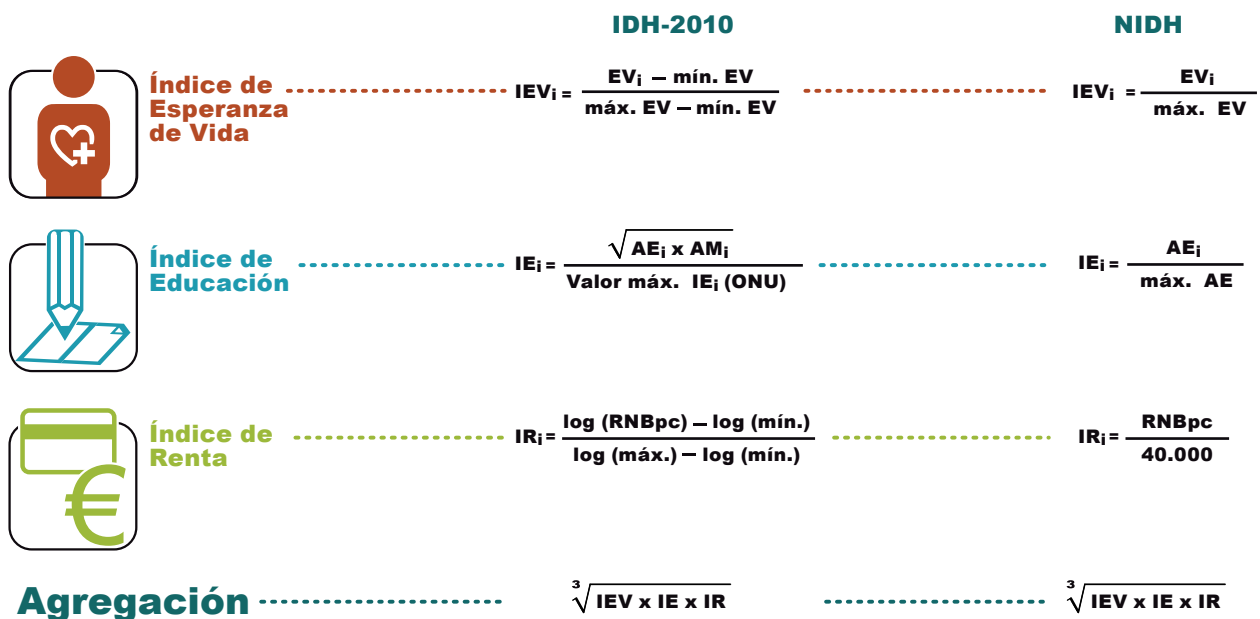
IDH-2010

NIDH

Índice de Esperanza de Vida

$IEV_i = \frac{EV_i - \text{mín. EV}}{\text{máx. EV} - \text{mín. EV}}$

$IEV_i = \frac{EV_i}{\text{máx. EV}}$

Índice de Educación

$IE_i = \frac{\sqrt{AE_i \times AM_i}}{\text{Valor máx. } IE_i \text{ (ONU)}}$

$IE_i = \frac{AE_i}{\text{máx. AE}}$

Índice de Renta

$IR_i = \frac{\log(RNBpc) - \log(\text{mín.})}{\log(\text{máx.}) - \log(\text{mín.})}$

$IR_i = \frac{RNBpc}{40.000}$

Agregación

$\sqrt[3]{IEV \times IE \times IR}$

$\sqrt[3]{IEV \times IE \times IR}$